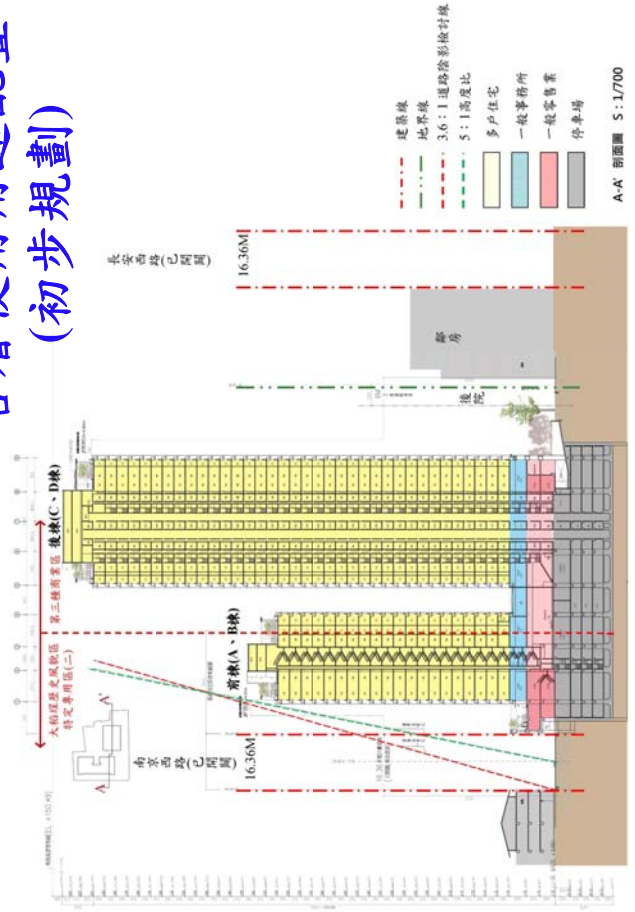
(初步規劃)

建築線
地界線
3.6：1道路陰影檢討線
5：1高度比
多戶住宅
一般事務所
一般零售業
停車場

A-A' 剖面圖 S：1/700

長安西路(已開闢)
16.36M
鄰房
後院
後棟(C、D棟)
第三種商業區
大稻埕歷史風貌區
特定專用區(二)
前棟(A、B棟)
南京西路(已開闢)
16.36M
A
A'